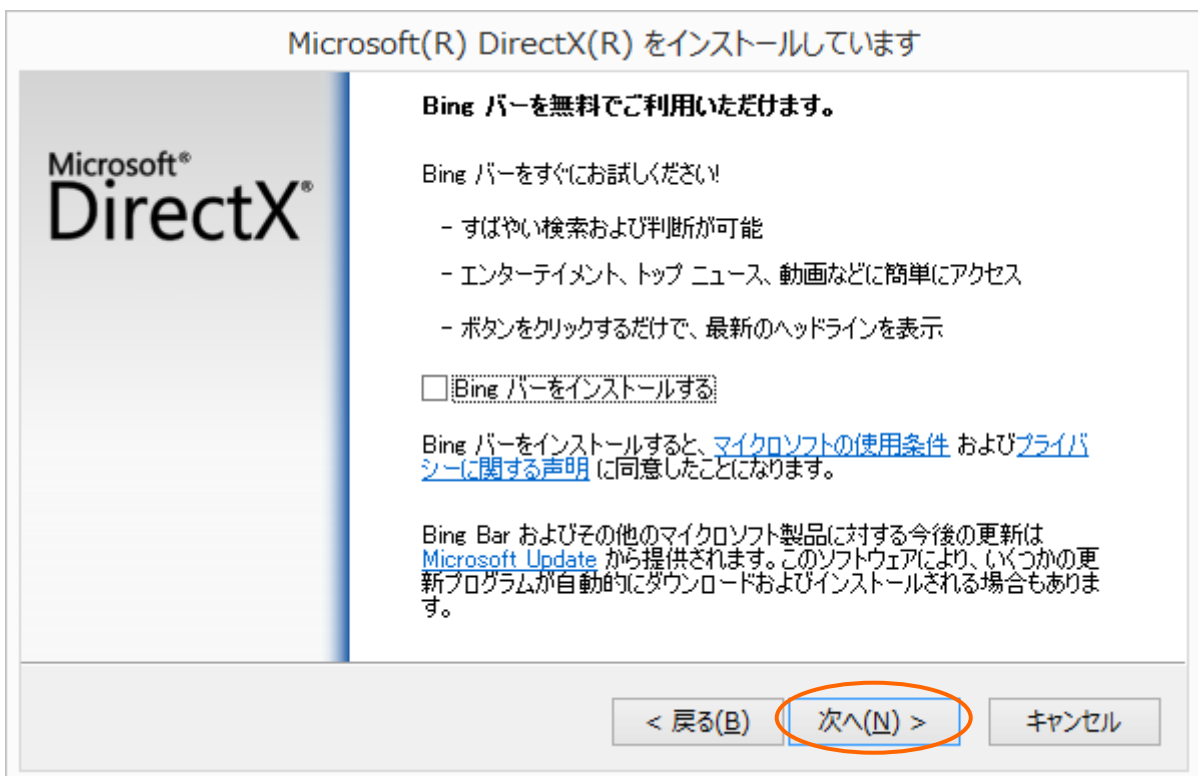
Microsoft(R) DirectX(R) をインストールしています

Microsoft®
DirectX®

Bing バーを無料でご利用いただけます。

Bing バーをすぐにお試しください!

- すばやい検索および判断が可能

- エンターテイメント、トップ ニュース、動画などに簡単にアクセス

- ボタンをクリックするだけで、最新のヘッドラインを表示

Bing バーをインストールする

Bing バーをインストールすると、マイクロソフトの使用条件 およびプライバシーに関する声明 に同意したことになります。

Bing Bar およびその他のマイクロソフト製品に対する今後の更新は Microsoft Update から提供されます。このソフトウェアにより、いくつかの更新プログラムが自動的にダウンロードおよびインストールされる場合もあります。

< 戻る(B)
次へ(N) >
キャンセル